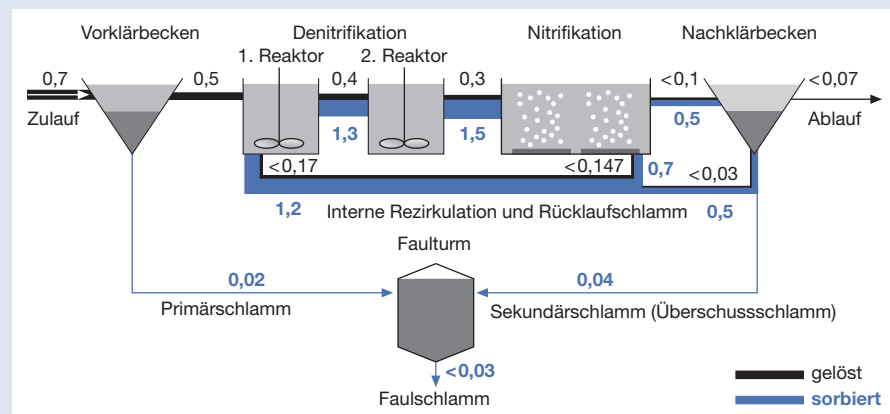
Vorklärbecken

Denitrifikation

1. Reaktor

2. Reaktor

Nitrifikation

Nachklärbecken

0,7

0,5

0,4

0,3

<0,1

<0,07

Zulauf

Ablauf

1,3

1,5

0,5

<0,17

<0,147

0,7

<0,03

1,2

Interne Rezirkulation und Rücklaufschlamm

0,5

Faulturm

0,02

0,04

Primärschlamm

Sekundärschlamm (Überschussschlamm)

<0,03

Faulschlamm

gelöst

sorbiert